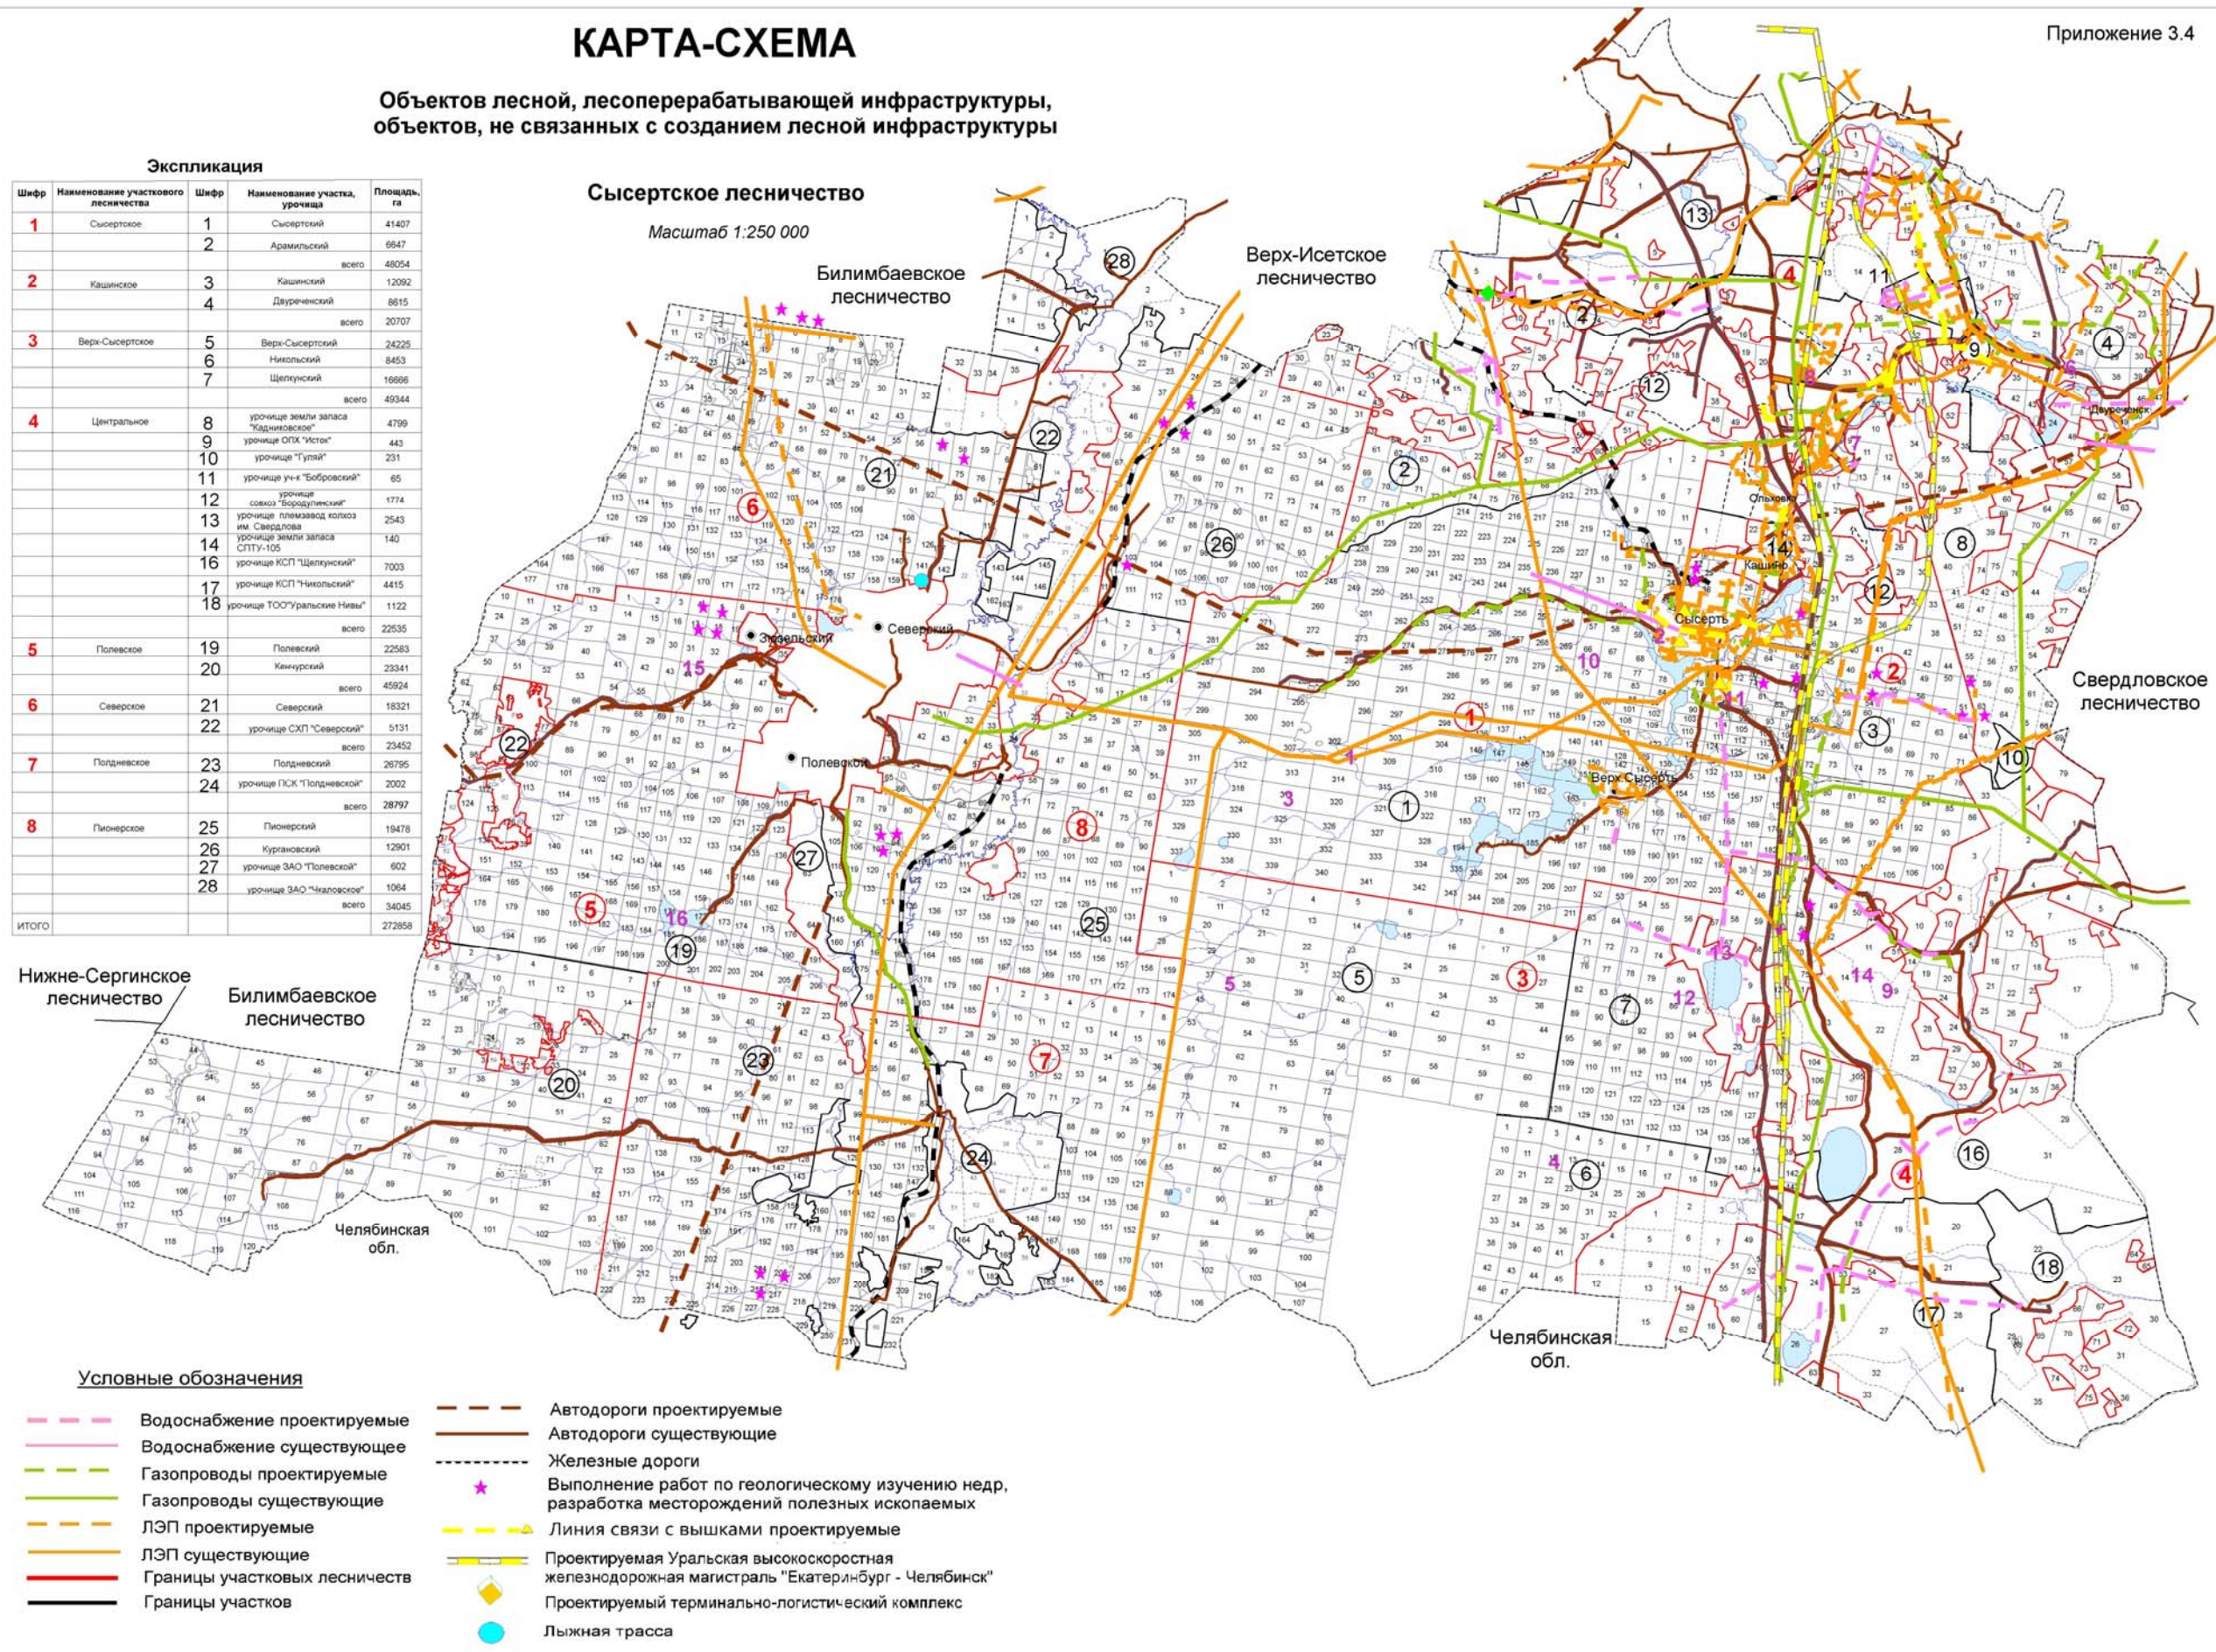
Приложение 3.4

КАРТА-СХЕМА

Объектов лесной, лесоперерабатывающей инфраструктуры, объектов, не связанных с созданием лесной инфраструктуры

Сысертское лесничество

Масштаб 1:250 000

Экспликация

| Шифр | Наименование участкового лесничества | Шифр | Наименование участка, урочища | Площадь, га |
|---|---|---|---|---|
| 1 | Сысертское | 1 | Сысертский | 41407 |
| | | 2 | Арамильский | 6647 |
| | | | всего | 48054 |
| 2 | Кашинское | 3 | Кашинский | 12092 |
| | | 4 | Двуреченский | 8615 |
| | | | всего | 20707 |
| 3 | Верх-Сысертское | 5 | Верх-Сысертский | 24225 |
| | | 6 | Никольский | 8453 |
| | | 7 | Щелкунский | 16666 |
| | | | всего | 49344 |
| 4 | Центральное | 8 | урочище земли запаса "Кадниковское" | 4799 |
| | | 9 | урочище ОПХ "Исток" | 443 |
| | | 10 | урочище "Гуляй" | 231 |
| | | 11 | урочище уч-к "Бобровский" | 65 |
| | | 12 | урочище совхоз "Бородулинский" | 1774 |
| | | 13 | урочище племзавод колхоз им. Свердлова | 2543 |
| | | 14 | урочище земли запаса СПТУ-105 | 140 |
| | | 16 | урочище КСП "Щелкунский" | 7003 |
| | | 17 | урочище КСП "Никольский" | 4415 |
| | | 18 | урочище ТОО"Уральские Нивы" | 1122 |
| | | | всего | 22535 |
| 5 | Полевское | 19 | Полевский | 22583 |
| | | 20 | Кенчурский | 23341 |
| | | | всего | 45924 |
| 6 | Северское | 21 | Северский | 18321 |
| | | 22 | урочище СХП "Северский" | 5131 |
| | | | всего | 23452 |
| 7 | Полдневское | 23 | Полдневский | 26795 |
| | | 24 | урочище ПСК "Полдневской" | 2002 |
| | | | всего | 28797 |
| 8 | Пионерское | 25 | Пионерский | 19478 |
| | | 26 | Кургановский | 12901 |
| | | 27 | урочище ЗАО "Полевской" | 602 |
| | | 28 | урочище ЗАО "Чкаловское" | 1064 |
| | | | всего | 34045 |
| итого | | | | 272858 |

Билимбаевское лесничество
Верх-Исетское лесничество
Свердловское лесничество
Нижне-Сергинское лесничество
Билимбаевское лесничество
Челябинская обл.
Челябинская обл.

Северский
Зюзельский
Полевской
Сысерть
Кашино
Ольховка
Верх Сысерть
Двуреченск

Условные обозначения
Водоснабжение проектируемые
Водоснабжение существующие
Газопроводы проектируемые
Газопроводы существующие
ЛЭП проектируемые
ЛЭП существующие
Границы участковых лесничеств
Границы участков
Автодороги проектируемые
Автодороги существующие
Железные дороги
Выполнение работ по геологическому изучению недр, разработка месторождений полезных ископаемых
Линия связи с вышками проектируемые
Проектируемая Уральская высокоскоростная железнодорожная магистраль "Екатеринбург - Челябинск"
Проектируемый терминально-логистический комплекс
Лыжная трасса